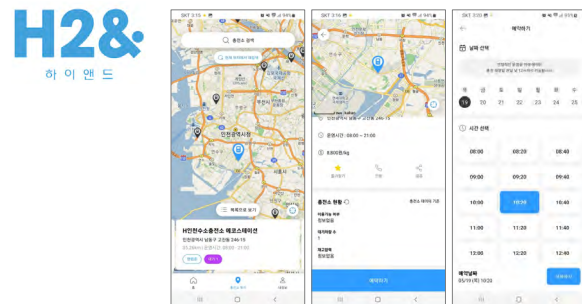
H2&
하이앤드

SKT 3:15
충전소 검색
현재 위치에서 재검색
인천광역시청
목록으로 보기
H인천수소충전소 에코스테이션
인천광역시 남동구 고잔동 246-15
영업중
예약

SKT 3:16
운영시간 : 09:00 ~ 21:00
8,800원/kg
즐겨찾기
전화
공유
충전소 현황
예약하기

SKT 3:20
예약하기
날짜 선택
19 20 21 22 23 24 25
시간 선택
08:00 08:20 08:40
09:00 09:20 09:40
10:00 10:20 10:40
11:00 11:20 11:40
12:00 12:20 12:40
예약날짜
예약하기